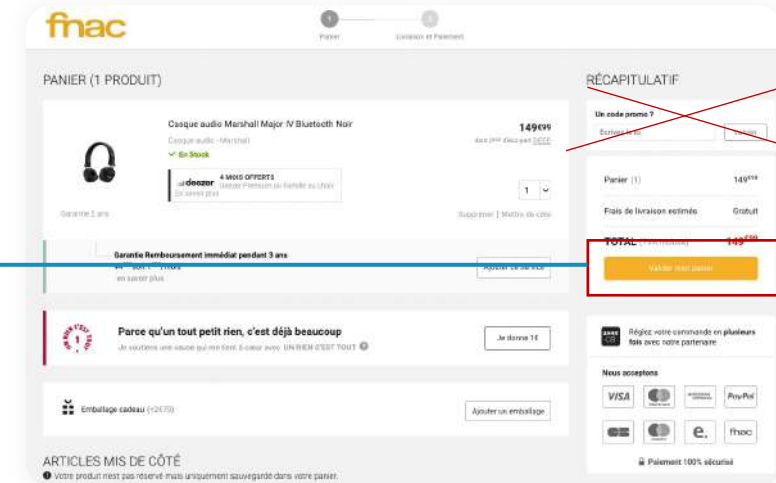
fnac

1 Panier
2 Livraison et Paiement

PANIER (1 PRODUIT)

Casque audio Marshall Major IV Bluetooth Noir
Casque audio - Marshall
✓ En Stock

149€99
dont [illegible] DEEE

deezer 4 MOIS OFFERTS
Deezer Premium ou Famille au choix
En savoir plus

1

Garantie 2 ans

Supprimer | Mettre de côté

Garantie Remboursement immédiat pendant 3 ans
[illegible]
en savoir plus

Ajouter ce service

UN RIEN C'EST TOUT 1€

Parce qu'un tout petit rien, c'est déjà beaucoup
Je soutiens une cause qui me tient à cœur avec UN RIEN C'EST TOUT

Je donne 1€

Emballage cadeau (+2€70)

Ajouter un emballage

ARTICLES MIS DE CÔTÉ
Votre produit n'est pas réservé mais uniquement sauvegardé dans votre panier.

RÉCAPITULATIF

Un code promo ?
Écrivez-le ici
Valider

Panier (1) 149€99

Frais de livraison estimés Gratuit

TOTAL (TVA incluse) 149€99

Valider mon panier

Réglez votre commande en plusieurs fois avec notre partenaire

Nous acceptons
VISA PayPal fnac

Paiement 100% sécurisé